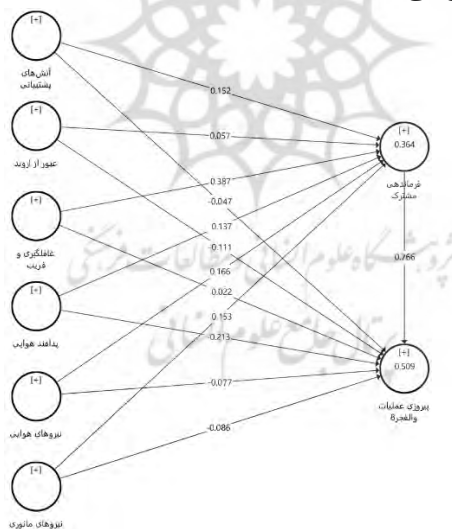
[+]
آتش‌های پشتیبانی

[+]
عبور از اروند

[+]
غافلگیری و فریب

[+]
پدافند هوایی

[+]
نیروهای هوایی

[+]
نیروهای مانوری

0.152
0.057
0.387
-0.047
0.137
0.111
0.166
0.022
0.153
0.213
-0.077
-0.086

[+]
0.364
فرماندهی مشترک

0.766

[+]
0.509
پیروزی عملیات والفجر8

پژوهشگاه علوم انسانی و مطالعات فرهنگی
پرتال جامع علوم انسانی